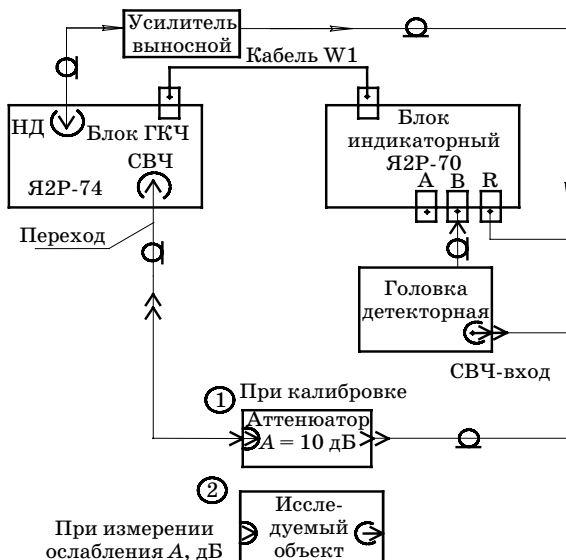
Усилитель выносной

Кабель W1

НД

Блок ГКЧ

СВЧ

Я2Р-74

Блок индикаторный Я2Р-70

A B R

Переход

Головка детекторная

СВЧ-вход

1 При калибровке

Аттенюатор $A = 10$ дБ

2

При измерении ослабления $A$, дБ

Иссле-дуемый объект